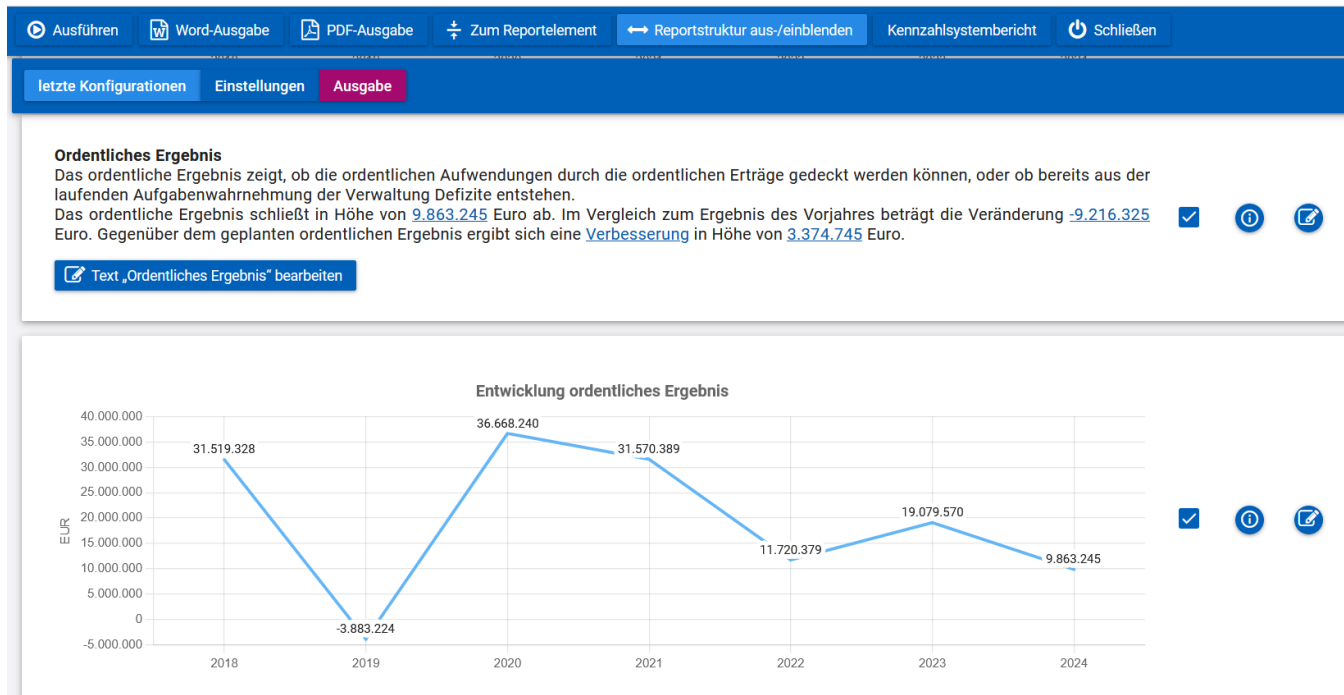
Ausführen | Word-Ausgabe | PDF-Ausgabe | Zum Reportelement | Reportstruktur aus-/einblenden | Kennzahlsystembericht | Schließen

letzte Konfigurationen | Einstellungen | Ausgabe

**Ordentliches Ergebnis**
Das ordentliche Ergebnis zeigt, ob die ordentlichen Aufwendungen durch die ordentlichen Erträge gedeckt werden können, oder ob bereits aus der laufenden Aufgabenwahrnehmung der Verwaltung Defizite entstehen.
Das ordentliche Ergebnis schließt in Höhe von 9.863.245 Euro ab. Im Vergleich zum Ergebnis des Vorjahres beträgt die Veränderung -9.216.325 Euro. Gegenüber dem geplanten ordentlichen Ergebnis ergibt sich eine Verbesserung in Höhe von 3.374.745 Euro.

Text „Ordentliches Ergebnis“ bearbeiten

Entwicklung ordentliches Ergebnis

EUR

40.000.000
35.000.000
30.000.000
25.000.000
20.000.000
15.000.000
10.000.000
5.000.000
0
-5.000.000

31.519.328
-3.883.224
36.668.240
31.570.389
11.720.379
19.079.570
9.863.245

2018 2019 2020 2021 2022 2023 2024